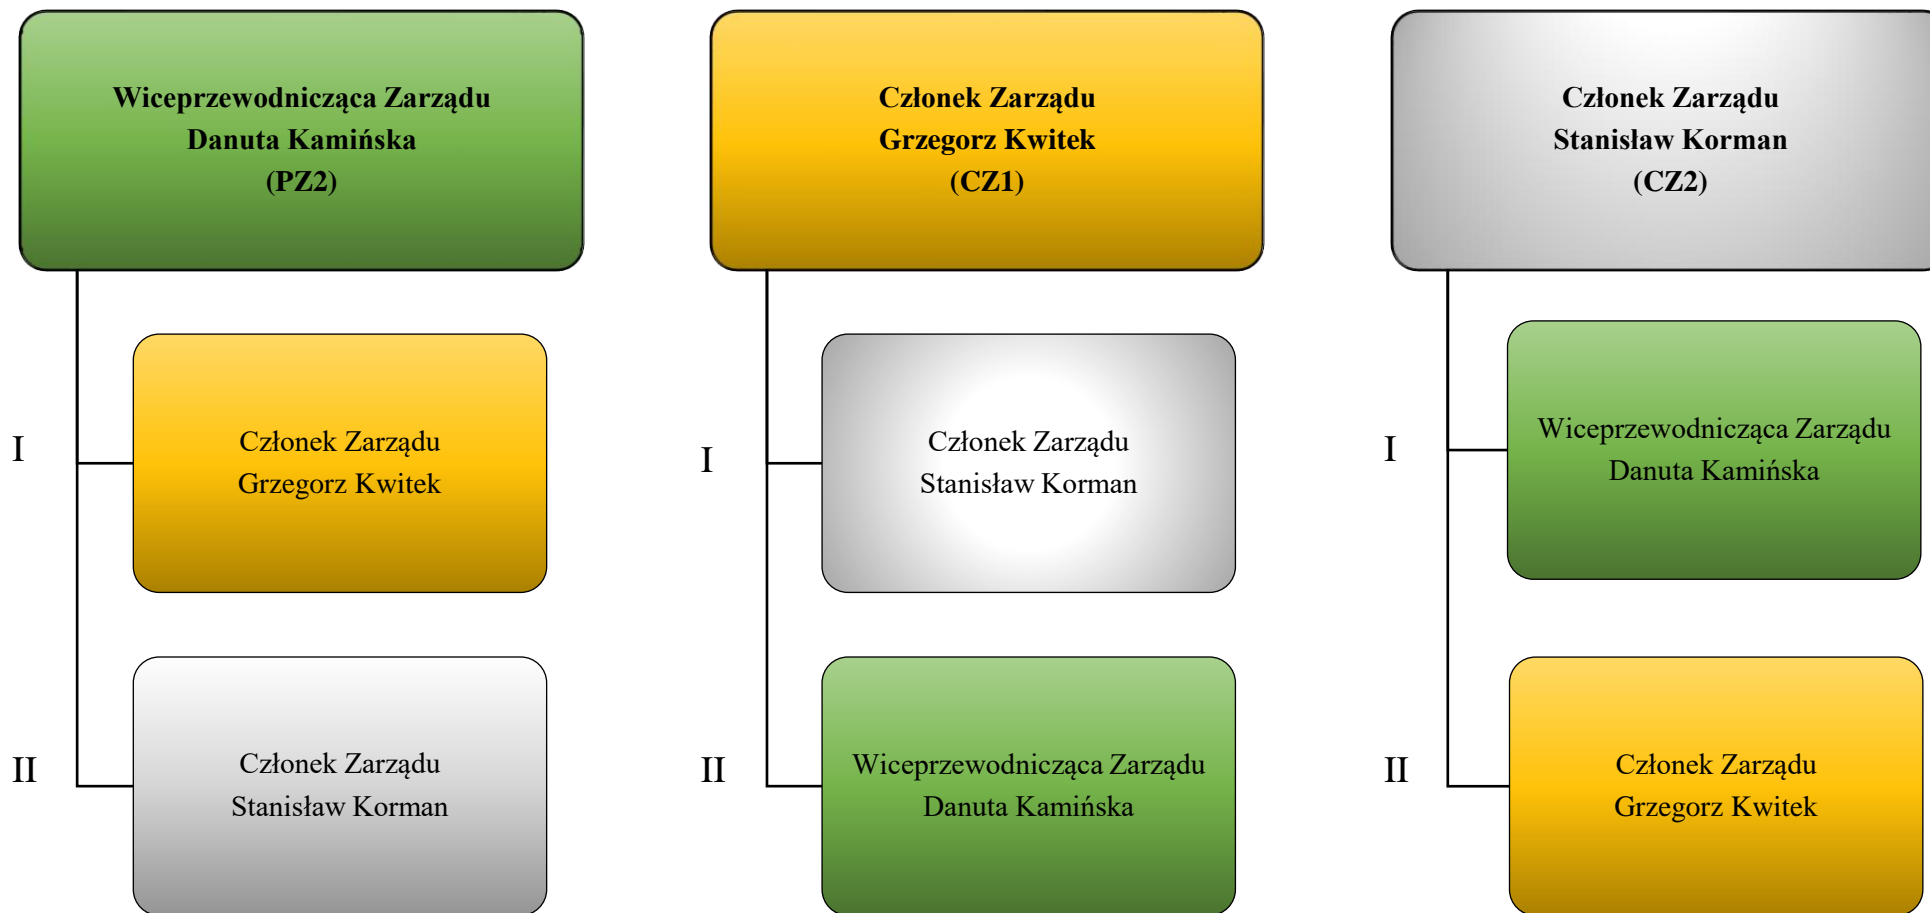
Wiceprzewodnicząca Zarządu
Danuta Kamińska
(PZ2)

I

Członek Zarządu
Grzegorz Kwitek

II

Członek Zarządu
Stanisław Korman

Członek Zarządu
Grzegorz Kwitek
(CZ1)

I

Członek Zarządu
Stanisław Korman

II

Wiceprzewodnicząca Zarządu
Danuta Kamińska

Członek Zarządu
Stanisław Korman
(CZ2)

I

Wiceprzewodnicząca Zarządu
Danuta Kamińska

II

Członek Zarządu
Grzegorz Kwitek